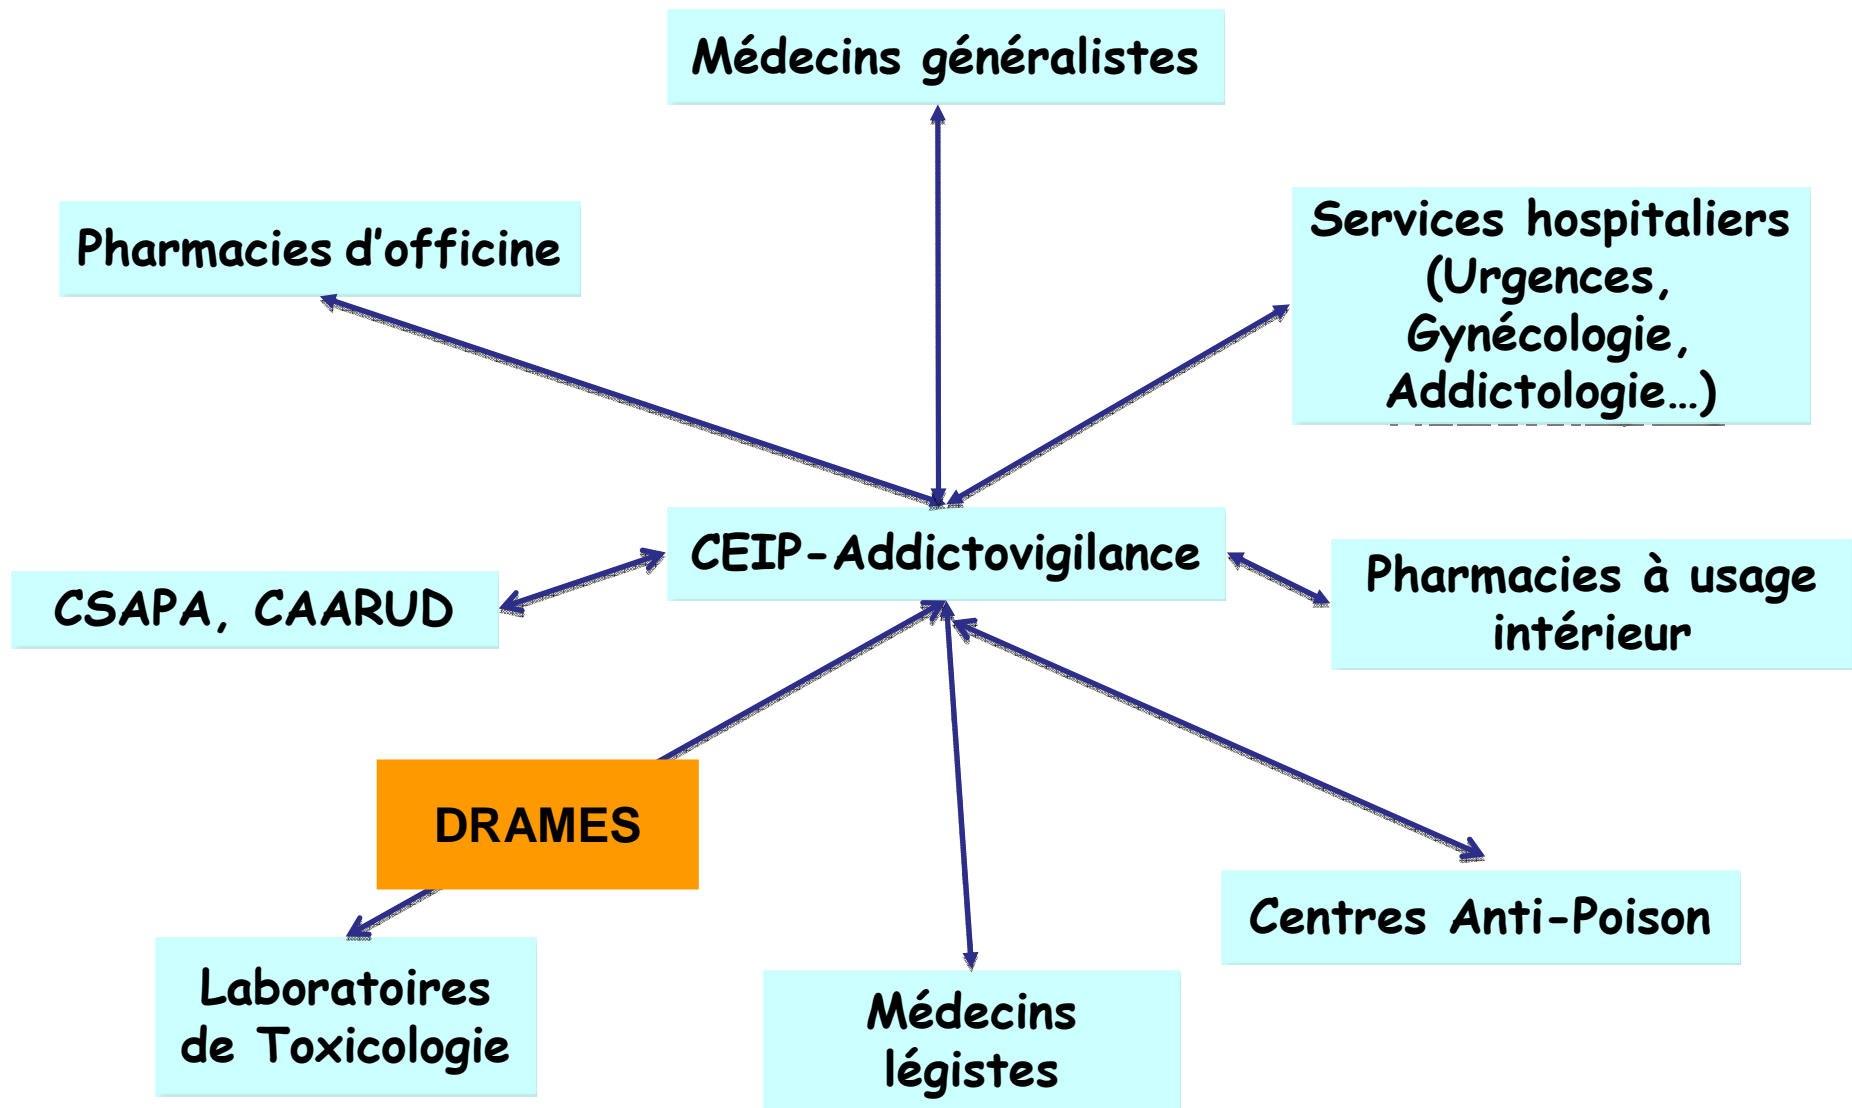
Médecins généralistes

Pharmacies d'officine

Services hospitaliers (Urgences, Gynécologie, Addictologie…)

CEIP-Addictovigilance

CSAPA, CAARUD

Pharmacies à usage intérieur

DRAMES

Centres Anti-Poison

Laboratoires de Toxicologie

Médecins légistes